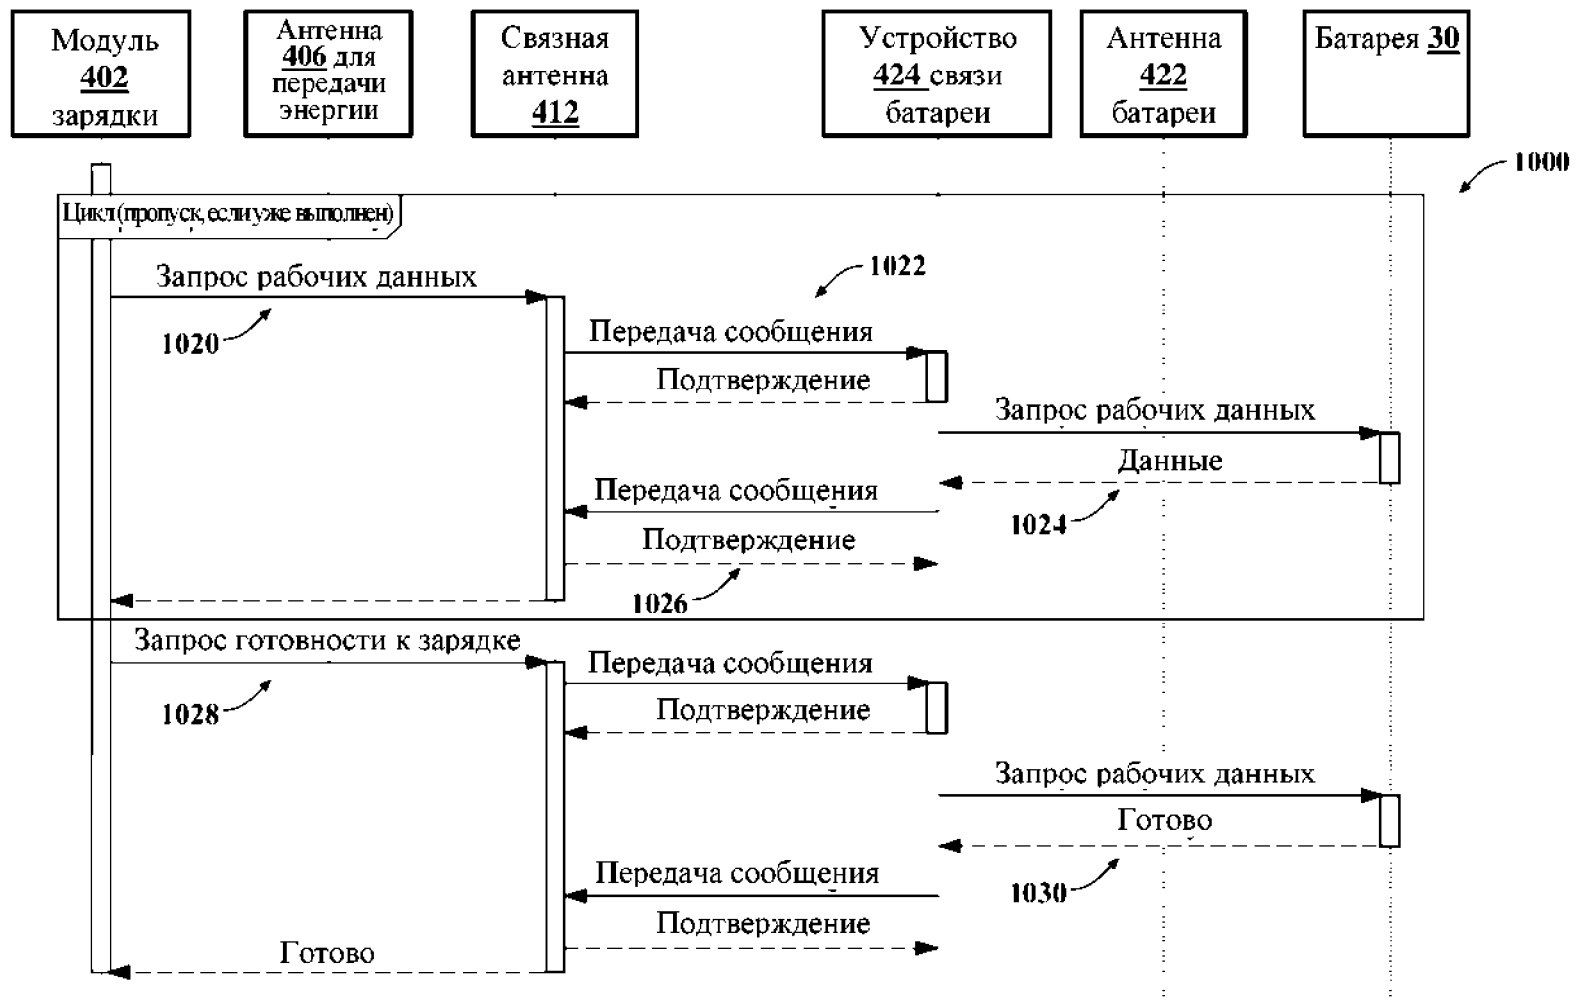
Модуль 402 зарядки

Антенна 406 для передачи энергии

Связная антенна 412

Устройство 424 связи батареи

Антенна 422 батареи

Батарея 30

1000

Цикл (пропуск, если уже выполнен)

Запрос рабочих данных

1022

1020

Передача сообщения

Подтверждение

Запрос рабочих данных

Данные

Передача сообщения

1024

Подтверждение

1026

Запрос готовности к зарядке

Передача сообщения

1028

Подтверждение

Запрос рабочих данных

Готово

Передача сообщения

1030

Подтверждение

Готово